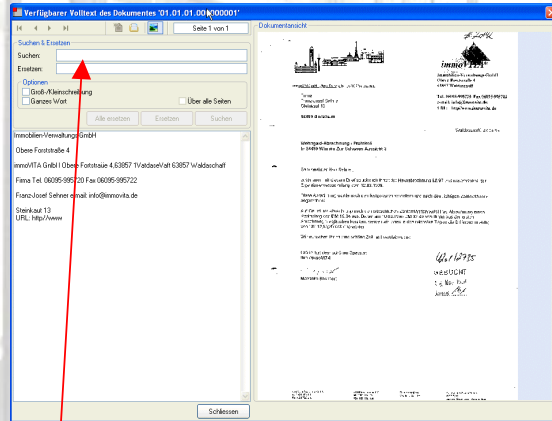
Verfügbarer Volltext des Dokumentes '01.01.01.000000001'

Seite 1 von 1

Suchen & Ersetzen

Suchen:

Ersetzen:

Optionen

Groß-/Kleinschreibung

Ganzes Wort

Über alle Seiten

Alle ersetzen

Ersetzen

Suchen

Immobilien-Verwaltungs GmbH

Obere Forststraße 4

immoVITA GmbH I Obere Forststraße 4,63857 1VaidaseVaft 63857 Waldaschaff

Fima Tel. 06095-995720 Fax 06095-995722

Franz-Josef Sehner email: info@immovita.de

Steinkaut 13
URL: http://www

Dokumentansicht

immoVITA

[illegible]

GEBUCHT

Schliessen